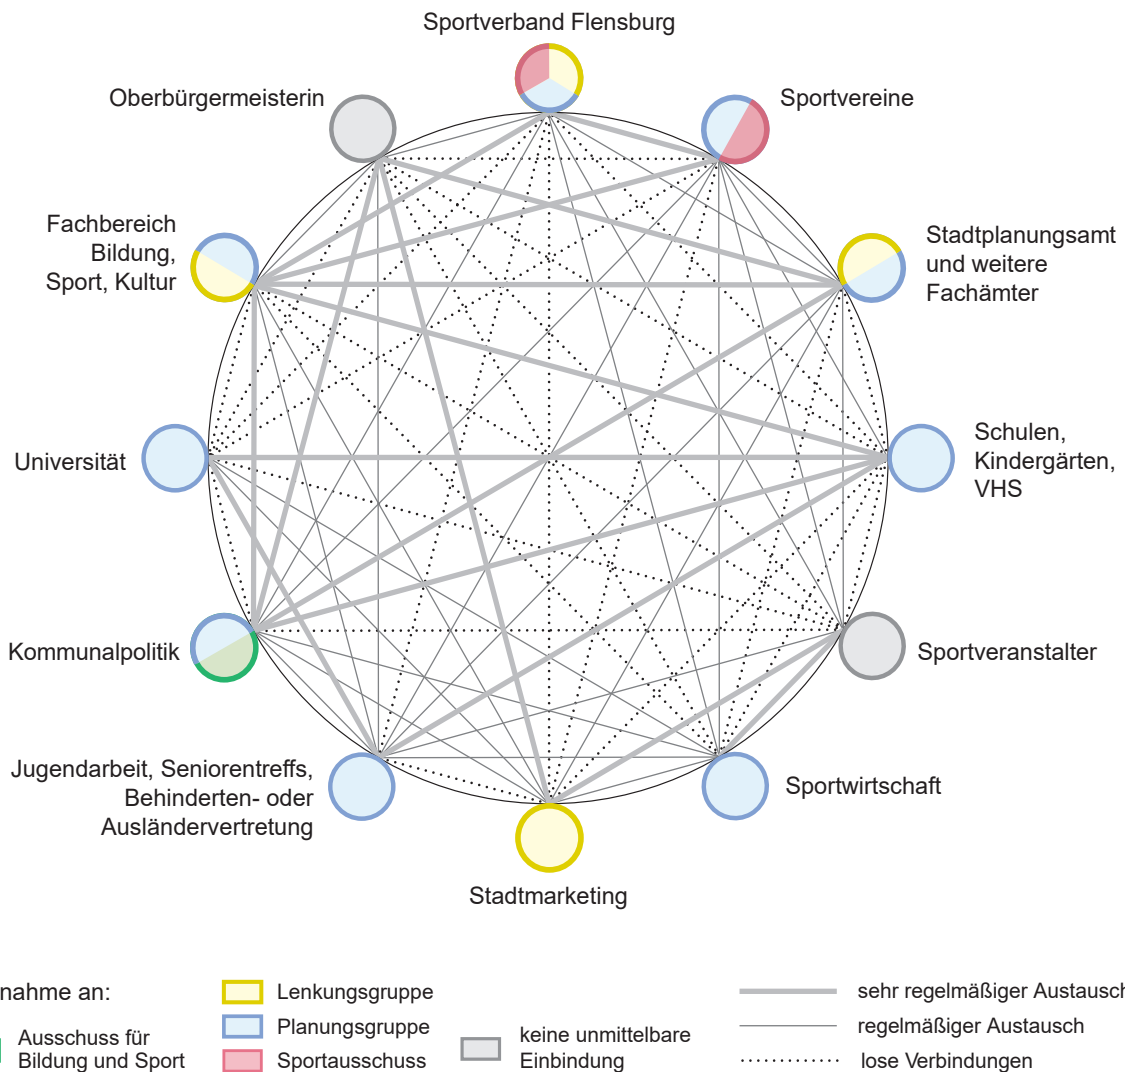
Sportverband Flensburg

Oberbürgermeisterin

Sportvereine

Fachbereich Bildung, Sport, Kultur

Stadtplanungsamt und weitere Fachämter

Universität

Schulen, Kindergärten, VHS

Kommunalpolitik

Sportveranstalter

Jugendarbeit, Seniorentreffs, Behinderten- oder Ausländervertretung

Sportwirtschaft

Stadtmarketing

nahme an:

Ausschuss für Bildung und Sport

Lenkungsgruppe

Planungsgruppe

Sportausschuss

keine unmittelbare Einbindung

sehr regelmäßiger Austausch

regelmäßiger Austausch

lose Verbindungen